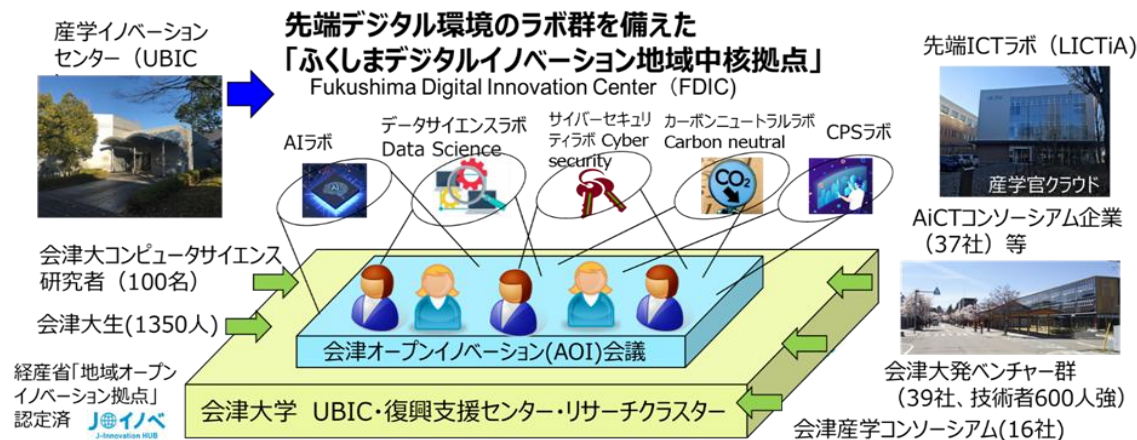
産学イノベーションセンター（UBIC

先端デジタル環境のラボ群を備えた
「ふくしまデジタルイノベーション地域中核拠点」
Fukushima Digital Innovation Center（FDIC）

先端ICTラボ（LICTiA）

産学官クラウド

AIラボ

データサイエンスラボ Data Science

サイバーセキュリティラボ Cyber security

カーボンニュートラルラボ Carbon neutral

$CO_2$

CPSラボ

AiCTコンソーシアム企業（37社）等

会津大コンピュータサイエンス研究者（100名）

会津大生(1350人)

会津オープンイノベーション(AOI)会議

経産省「地域オープンイノベーション拠点」認定済

Jイノベ
J-Innovation HUB

会津大学 UBIC・復興支援センター・リサーチクラスター

会津大発ベンチャー群（39社、技術者600人強）

会津産学コンソーシアム(16社)